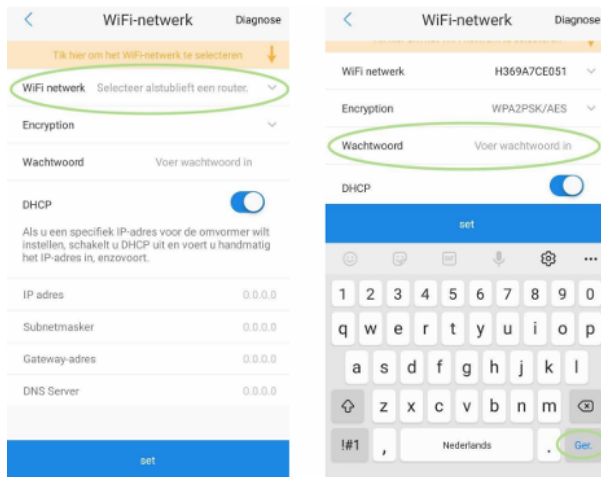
WiFi-netwerk
Diagnose

Tik hier om het WiFi-netwerk te selecteren

WiFi netwerk
Selecteer alstublieft een router.

Encryption

Wachtwoord
Voer wachtwoord in

DHCP

Als u een specifiek IP-adres voor de omvormer wilt instellen, schakelt u DHCP uit en voert u handmatig het IP-adres in, enzovoort.

IP adres
0.0.0.0

Subnetmasker
0.0.0.0

Gateway-adres
0.0.0.0

DNS Server
0.0.0.0

set

WiFi-netwerk
Diagnose

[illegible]

WiFi netwerk
H369A7CE051

Encryption
WPA2PSK/AES

Wachtwoord
Voer wachtwoord in

DHCP

set

1 2 3 4 5 6 7 8 9 0
q w e r t y u i o p
a s d f g h j k l
z x c v b n m
!#1
,
Nederlands
.
Get.